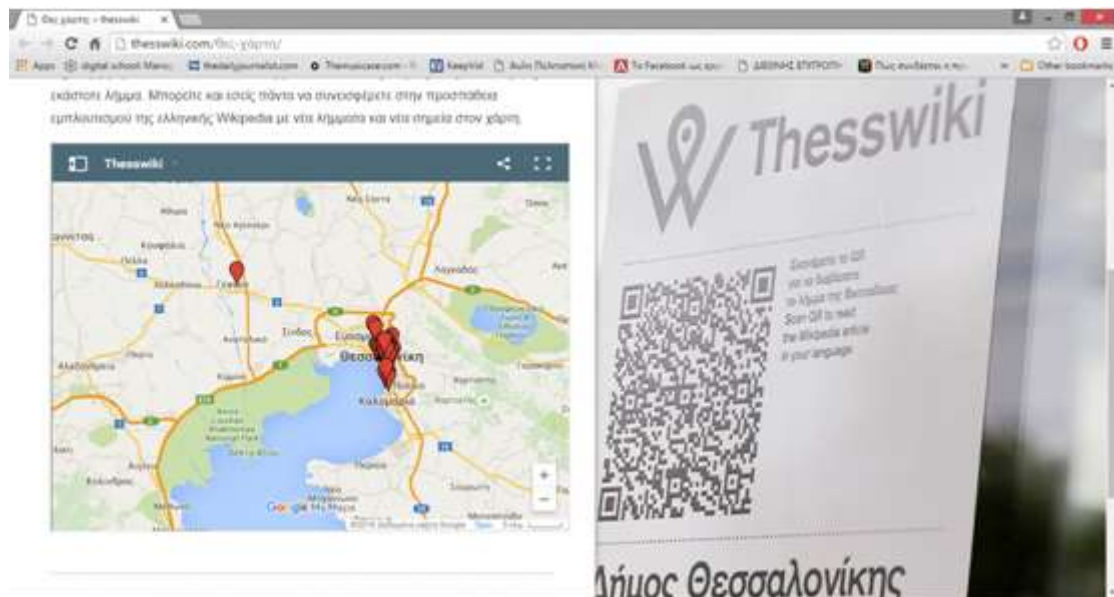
Θες χάρτης – thesswiki ×

thesswiki.com/θες-χάρτη/

Apps | digital school | thedailyjournalist.com | Themusicase.com | Keepvid | Άυλο Πολιτιστικό | Το Facebook ως εργ. | ΔΙΕΘΝΗΣ ΕΠΙΤΡΟΠΗ | Πώς συνδέεται | Other bookmarks

εκάστοτε λήμμα. Μπορείτε και εσείς πάντα να συνεισφέρετε στην προσπάθεια εμπλουτισμού της ελληνικής Wikipedia με νέα λήμματα και νέα σημεία στον χάρτη.

Thesswiki

Θεσσαλονίκη

Καλαμαριά

Σίνδος

Εύοσμος

Google My Maps

©2016 Δεδομένα χάρτη Google

+

−

Thesswiki

Σκανάρετε το QR για να διαβάσετε το λήμμα της Θεσσαλονίκης

Scan QR to read the Wikipedia article in your language

Δήμος Θεσσαλονίκης